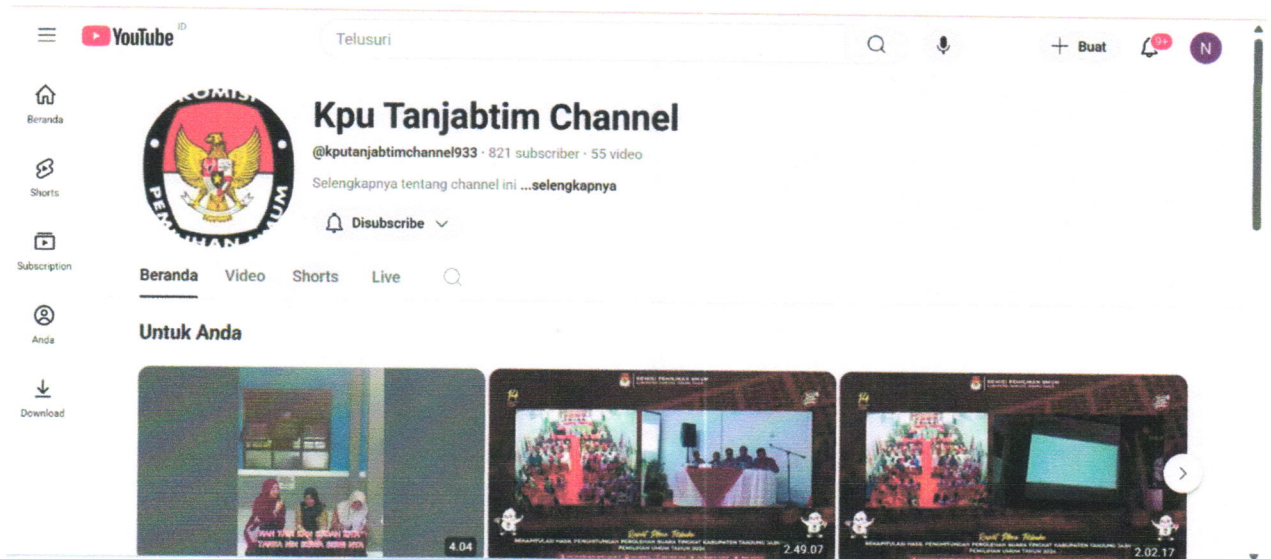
YouTube ID

Telusuri

+ Buat

9+

N

Beranda

Shorts

Subscription

Anda

Download

KOMISI PEMILIHAN UMUM

Kpu Tanjabtim Channel

@kputanjabtimchannel933 · 821 subscriber · 55 video

Selengkapnya tentang channel ini ...selengkapnya

Disubscribe

Beranda Video Shorts Live

Untuk Anda

4.04

KOMISI PEMILIHAN UMUM

REKAPITULASI HASIL PENGHITUNGAN PEROLEHAN SUARA TINGKAT KABUPATEN TANJUNG JABUNG TIMUR PEMILIHAN UMUM TAHUN 2024

2.49.07

KOMISI PEMILIHAN UMUM

REKAPITULASI HASIL PENGHITUNGAN PEROLEHAN SUARA TINGKAT KABUPATEN TANJUNG JABUNG TIMUR PEMILIHAN UMUM TAHUN 2024

2.02.17